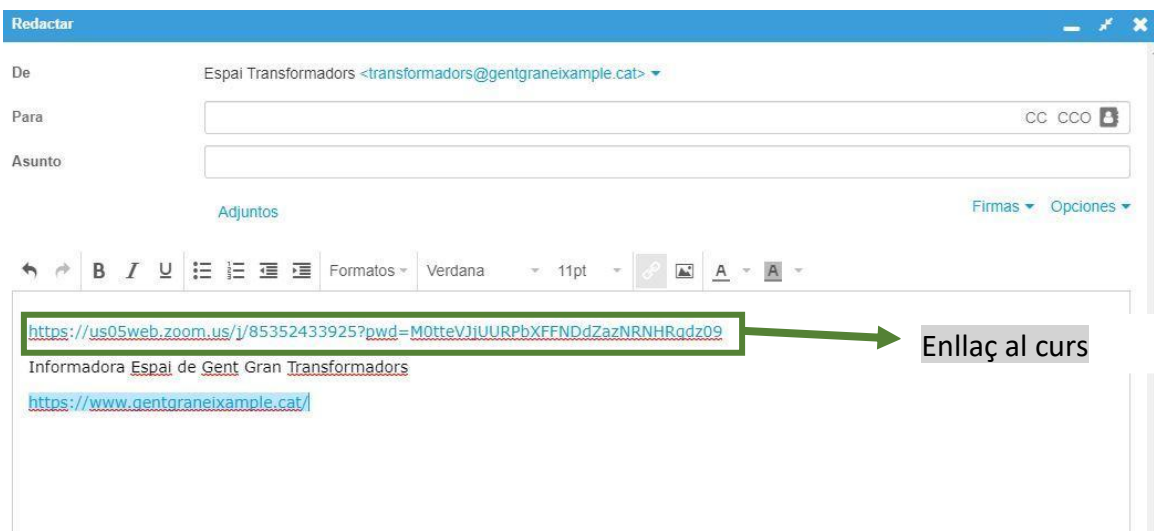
Redactar

De Espai Transformadors <transformadors@gentgraneixample.cat>

Para CC CCO

Asunto

Adjuntos

Firmas Opciones

B I U Formatos Verdana 11pt A A

https://us05web.zoom.us/j/85352433925?pwd=M0tteVJjUURPbXFFNDdZazNRNHRqdz09

Enllaç al curs

Informadora Espai de Gent Gran Transformadors

https://www.gentgraneixample.cat/